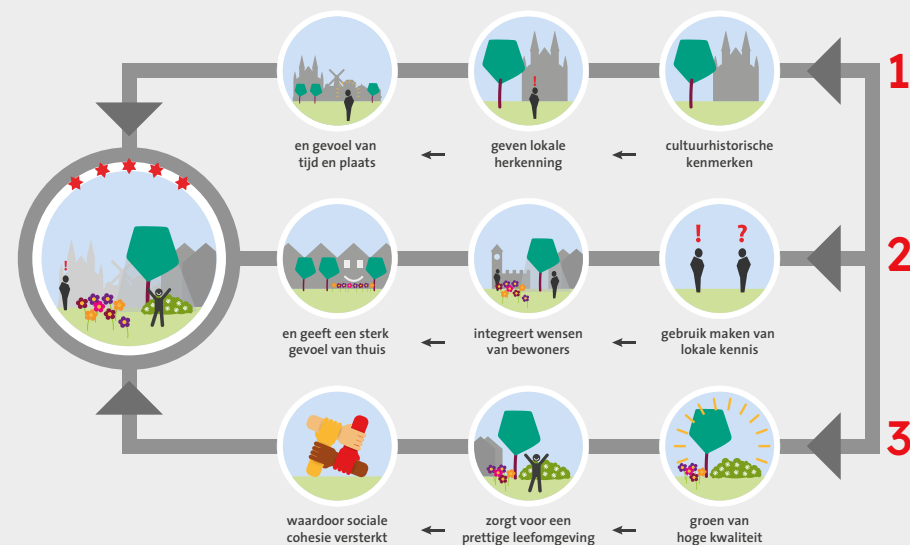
1

cultuurhistorische kenmerken

geven lokale herkenning

en gevoel van tijd en plaats

2

gebruik maken van lokale kennis

integreert wensen van bewoners

en geeft een sterk gevoel van thuis

3

groen van hoge kwaliteit

zorgt voor een prettige leefomgeving

waardoor sociale cohesie versterkt